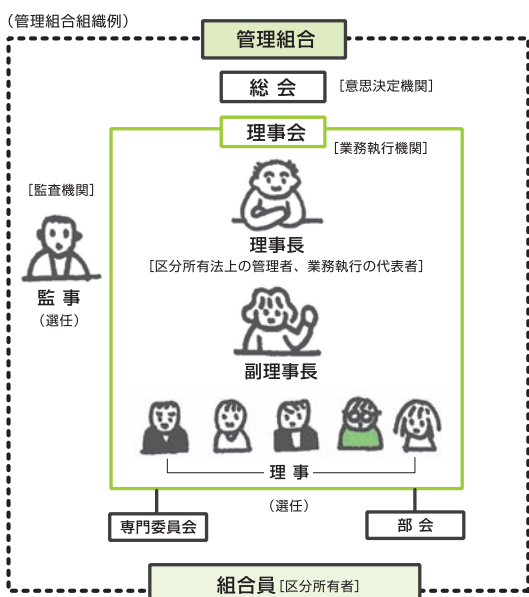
（管理組合組織例）

管理組合

総 会 ［意思決定機関］

理事会 ［業務執行機関］

［監査機関］

監 事
（選任）

理事長
［区分所有法上の管理者、業務執行の代表者］

副理事長

理 事

（選任）

専門委員会

部 会

組合員［区分所有者］